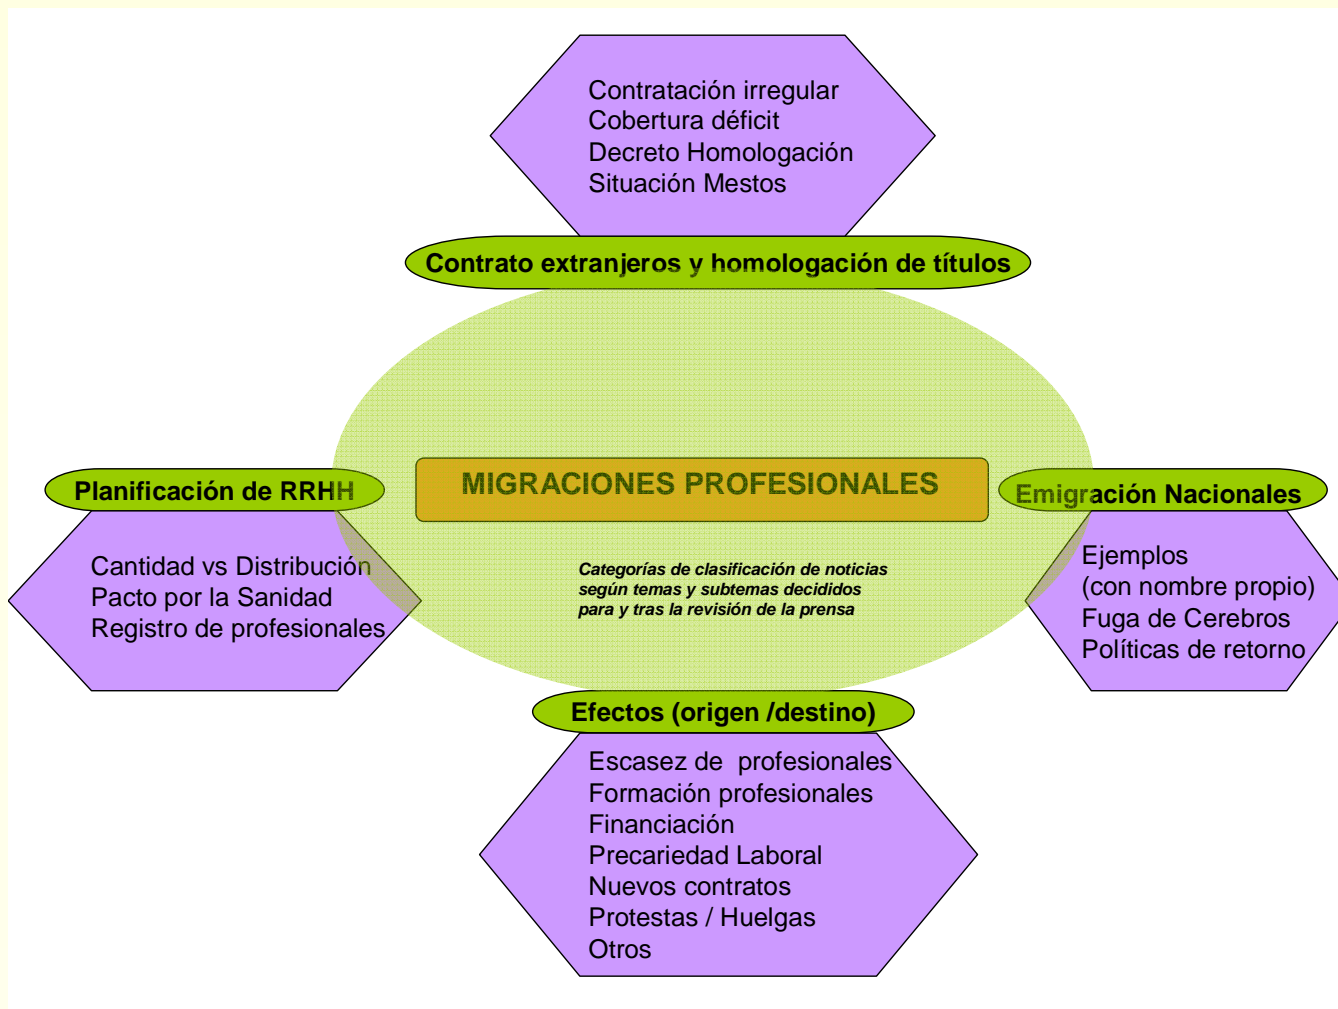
Contratación irregular
Cobertura déficit
Decreto Homologación
Situación Mestos

Contrato extranjeros y homologación de títulos

Planificación de RRHH

Cantidad vs Distribución
Pacto por la Sanidad
Registro de profesionales

MIGRACIONES PROFESIONALES

Categorías de clasificación de noticias según temas y subtemas decididos para y tras la revisión de la prensa

Emigración Nacionales

Ejemplos
(con nombre propio)
Fuga de Cerebros
Políticas de retorno

Efectos (origen /destino)

Escasez de profesionales
Formación profesionales
Financiación
Precariedad Laboral
Nuevos contratos
Protestas / Huelgas
Otros